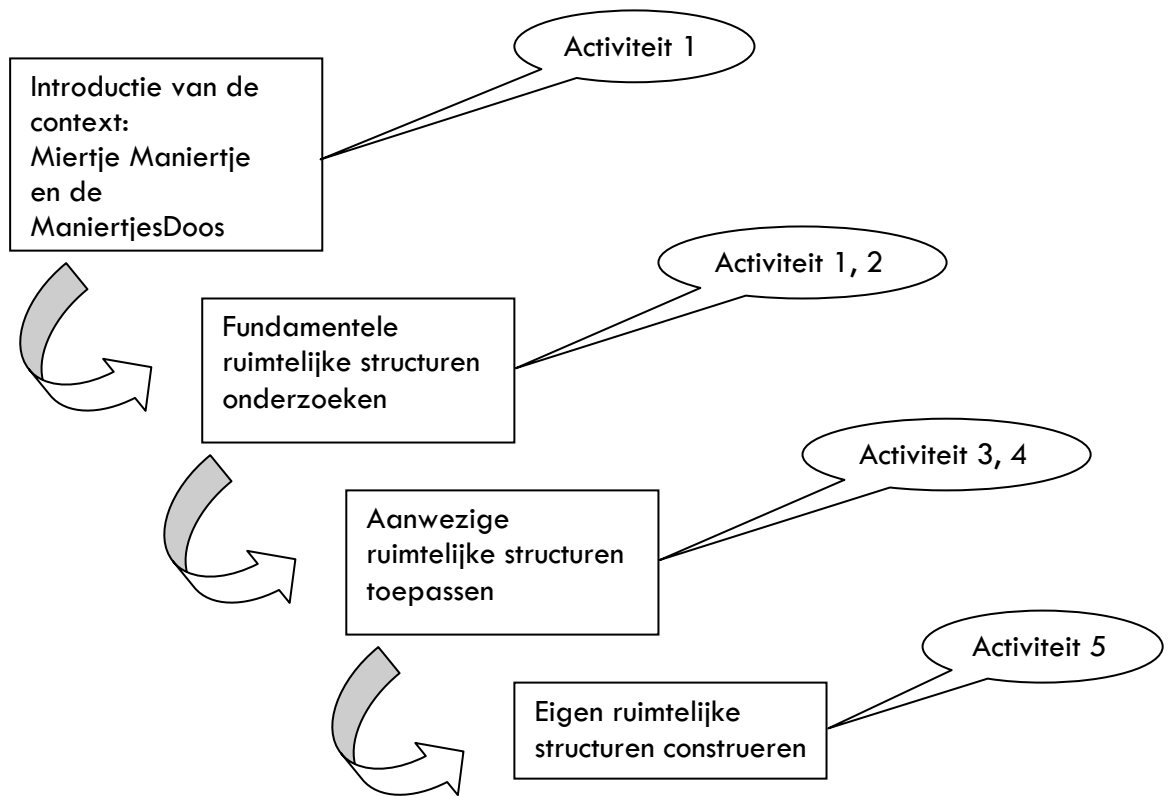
Activiteit 1

Introductie van de context: Miertje Maniertje en de ManiertjesDoos

Activiteit 1, 2

Fundamentele ruimtelijke structuren onderzoeken

Activiteit 3, 4

Aanwezige ruimtelijke structuren toepassen

Activiteit 5

Eigen ruimtelijke structuren construeren